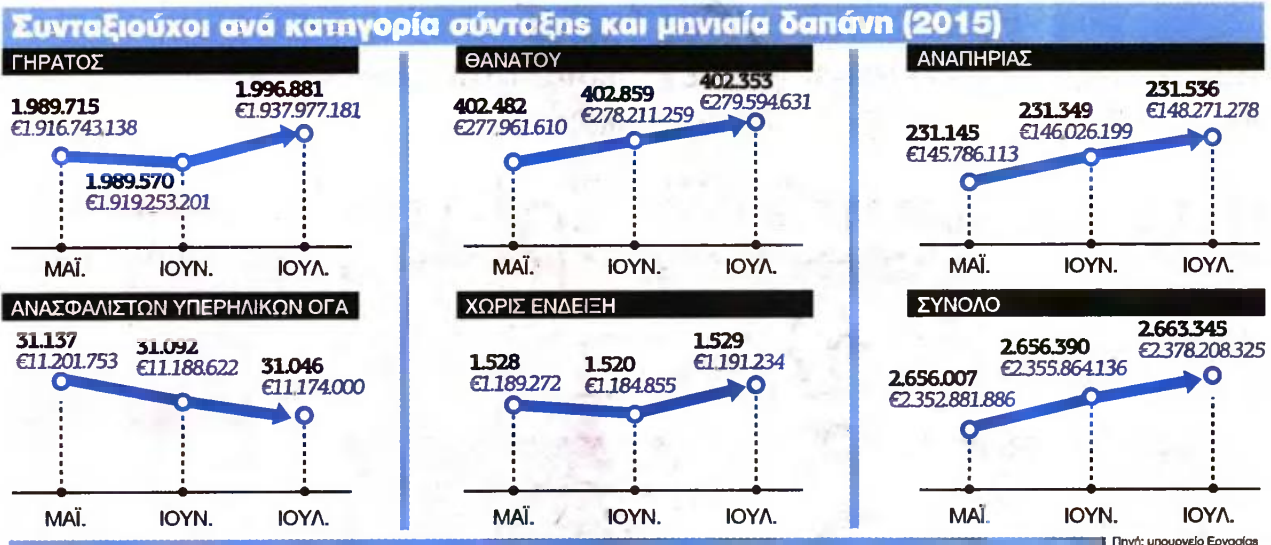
Συνταξιούχοι ανά κατηγορία σύνταξης και μηνιαία δαπάνη (2015)

ΓΗΡΑΤΟΣ

1.989.715
€1.916.743.138

1.989.570
€1.919.253.201

1.996.881
€1.937.977.181

ΜΑΪ. ΙΟΥΝ. ΙΟΥΛ.

ΘΑΝΑΤΟΥ

402.482
€277.961.610

402.859
€278.211.259

402.353
€279.594.631

ΜΑΪ. ΙΟΥΝ. ΙΟΥΛ.

ΑΝΑΠΗΡΙΑΣ

231.145
€145.786.113

231.349
€146.026.199

231.536
€148.271.278

ΜΑΪ. ΙΟΥΝ. ΙΟΥΛ.

ΑΝΑΣΦΑΛΙΣΤΩΝ ΥΠΕΡΗΛΙΚΩΝ ΟΓΑ

31.137
€11.201.753

31.092
€11.188.622

31.046
€11.174.000

ΜΑΪ. ΙΟΥΝ. ΙΟΥΛ.

ΧΩΡΙΣ ΕΝΔΕΙΞΗ

1.528
€1.189.272

1.520
€1.184.855

1.529
€1.191.234

ΜΑΪ. ΙΟΥΝ. ΙΟΥΛ.

ΣΥΝΟΛΟ

2.656.007
€2.352.881.886

2.656.390
€2.355.864.136

2.663.345
€2.378.208.325

ΜΑΪ. ΙΟΥΝ. ΙΟΥΛ.

Πηγή: υπουργείο Εργασίας